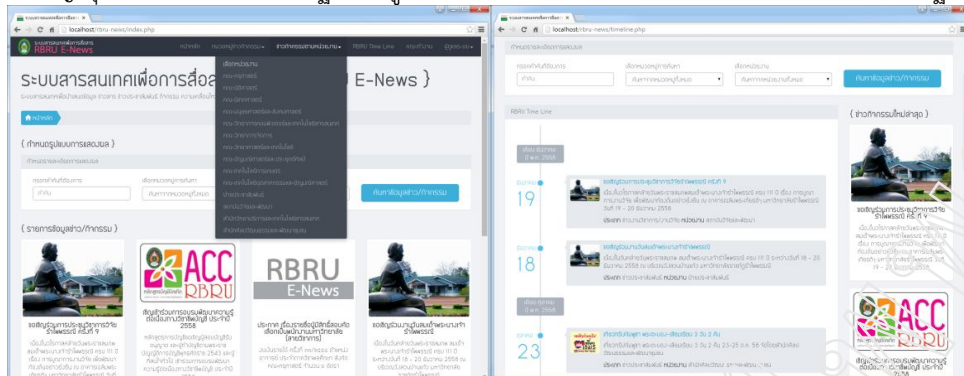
localhost/rbru-news/index.php

RBRU E-News

หน้าหลัก ข่าวกิจกรรมตามหน่วยงาน RBRU Time Line ติดต่อเรา

ระบบสารสนเทศเพื่อการสื่อสาร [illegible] E-News }

หน้าหลัก

{ กำหนดรูปแบบการแสดงผล }

ค้นหาข้อมูลข่าว/กิจกรรม

{ รายการข้อมูลข่าว/กิจกรรม }

ACC RBRU

RBRU E-News

localhost/rbru-news/timeline.php

ค้นหาข้อมูลข่าว/กิจกรรม

RBRU Time Line

{ ข่าวกิจกรรมใหม่ล่าสุด }

19

18

23

ACC RBRU